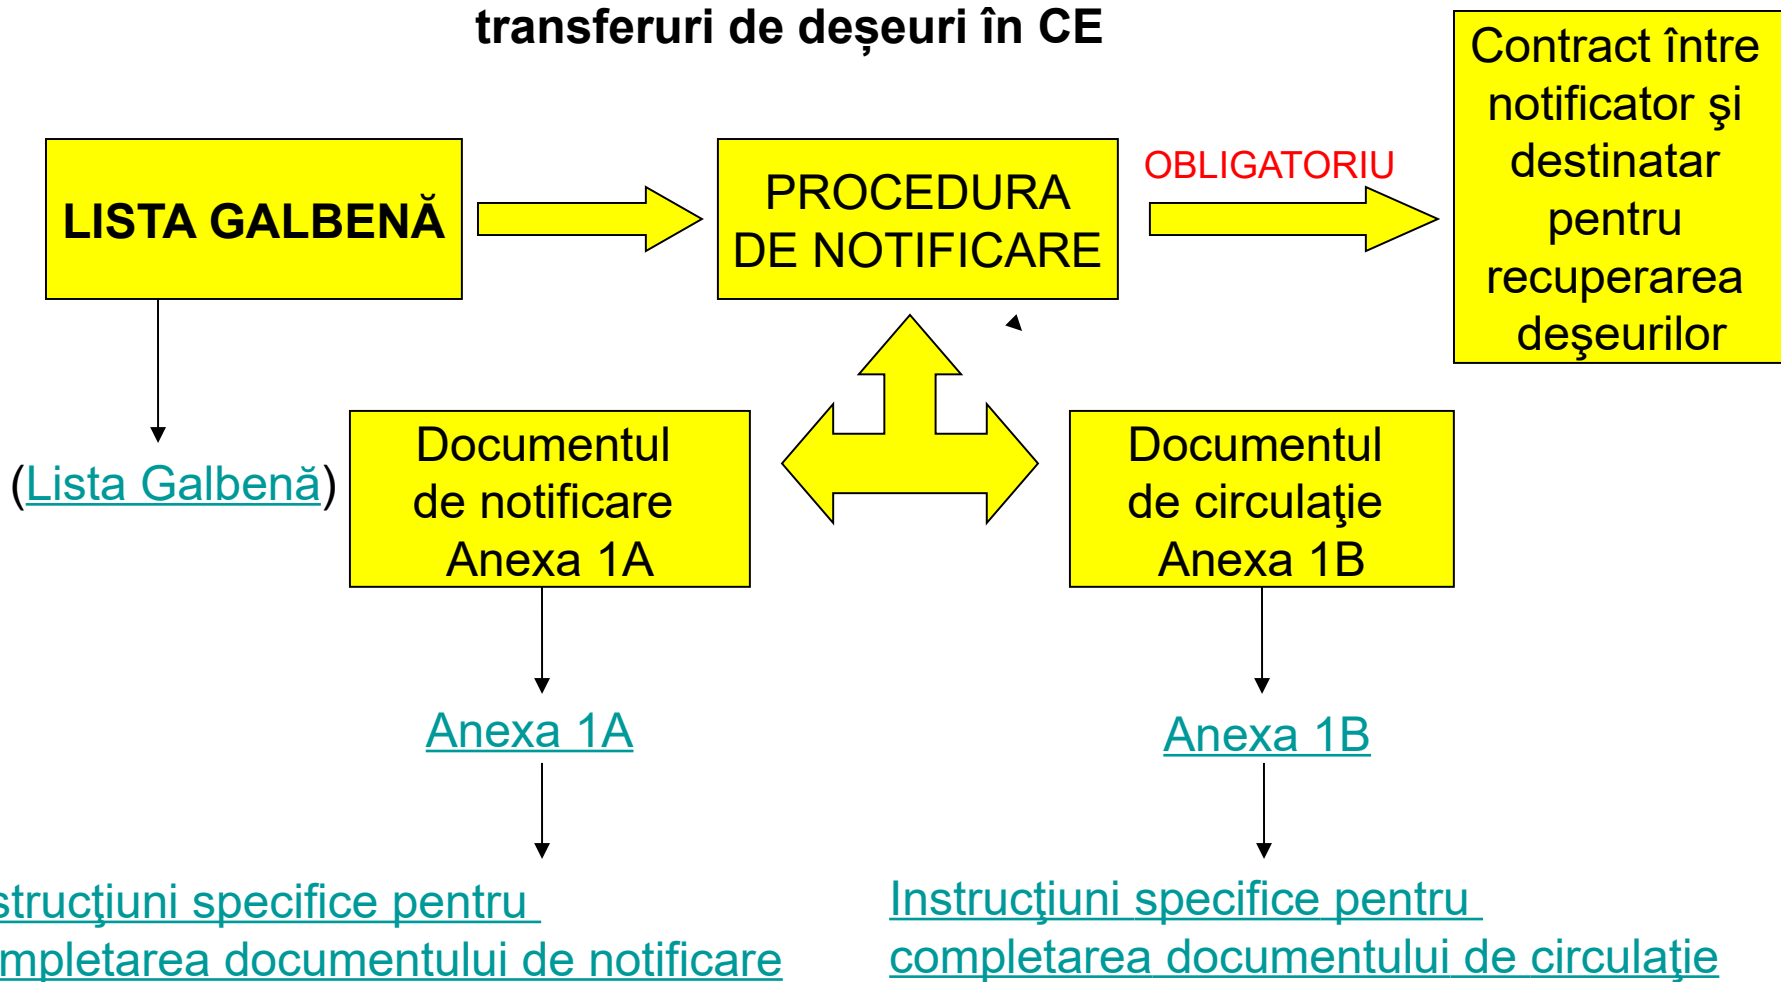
transferuri de deșeuri în CE

LISTA GALBENĂ

PROCEDURA DE NOTIFICARE

OBLIGATORIU

Contract între notificator şi destinatar pentru recuperarea deşeurilor

(Lista Galbenă)

Documentul de notificare Anexa 1A

Documentul de circulaţie Anexa 1B

Anexa 1A

Anexa 1B

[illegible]strucţiuni specifice pentru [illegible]mpletarea documentului de notificare

Instrucţiuni specifice pentru completarea documentului de circulaţie